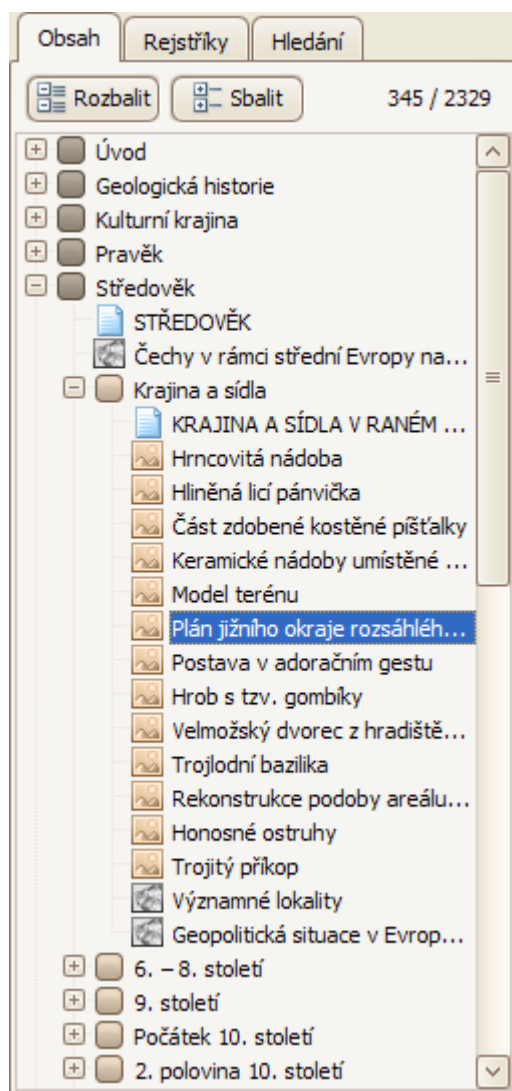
Obsah | Rejstříky | Hledání

Rozbalit | Sbalit | 345 / 2329

Úvod
Geologická historie
Kulturní krajina
Pravěk
Středověk
STŘEDOVĚK
Čechy v rámci střední Evropy na...
Krajina a sídla
KRAJINA A SÍDLA V RANÉM ...
Hrncovitá nádoba
Hliněná licí pánvička
Část zdobené kostěné píšťalky
Keramické nádoby umístěné ...
Model terénu
Plán jižního okraje rozsáhléh...
Postava v adoračním gestu
Hrob s tzv. gombíky
Velmožský dvorec z hradiště...
Trojlodní bazilika
Rekonstrukce podoby areálu...
Honosné ostruhy
Trojitý příkop
Významné lokality
Geopolitická situace v Evrop...
6. – 8. století
9. století
Počátek 10. století
2. polovina 10. století